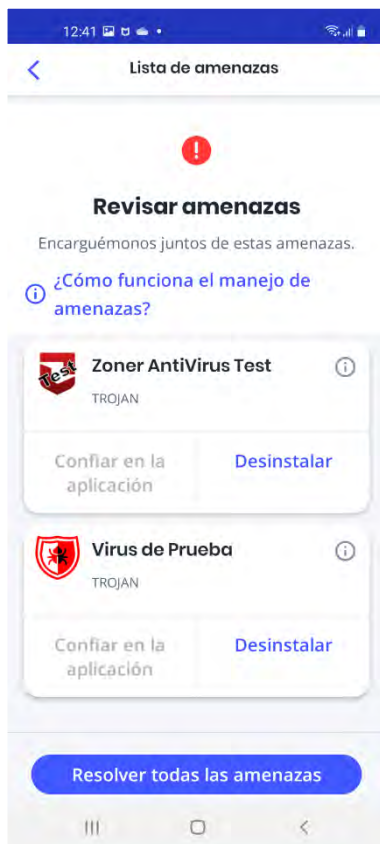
12:41

Lista de amenazas

!

Revisar amenazas

Encarguémonos juntos de estas amenazas.

¿Cómo funciona el manejo de amenazas?

Test

Zoner AntiVirus Test

TROJAN

Confiar en la aplicación

Desinstalar

Virus de Prueba

TROJAN

Confiar en la aplicación

Desinstalar

Resolver todas las amenazas